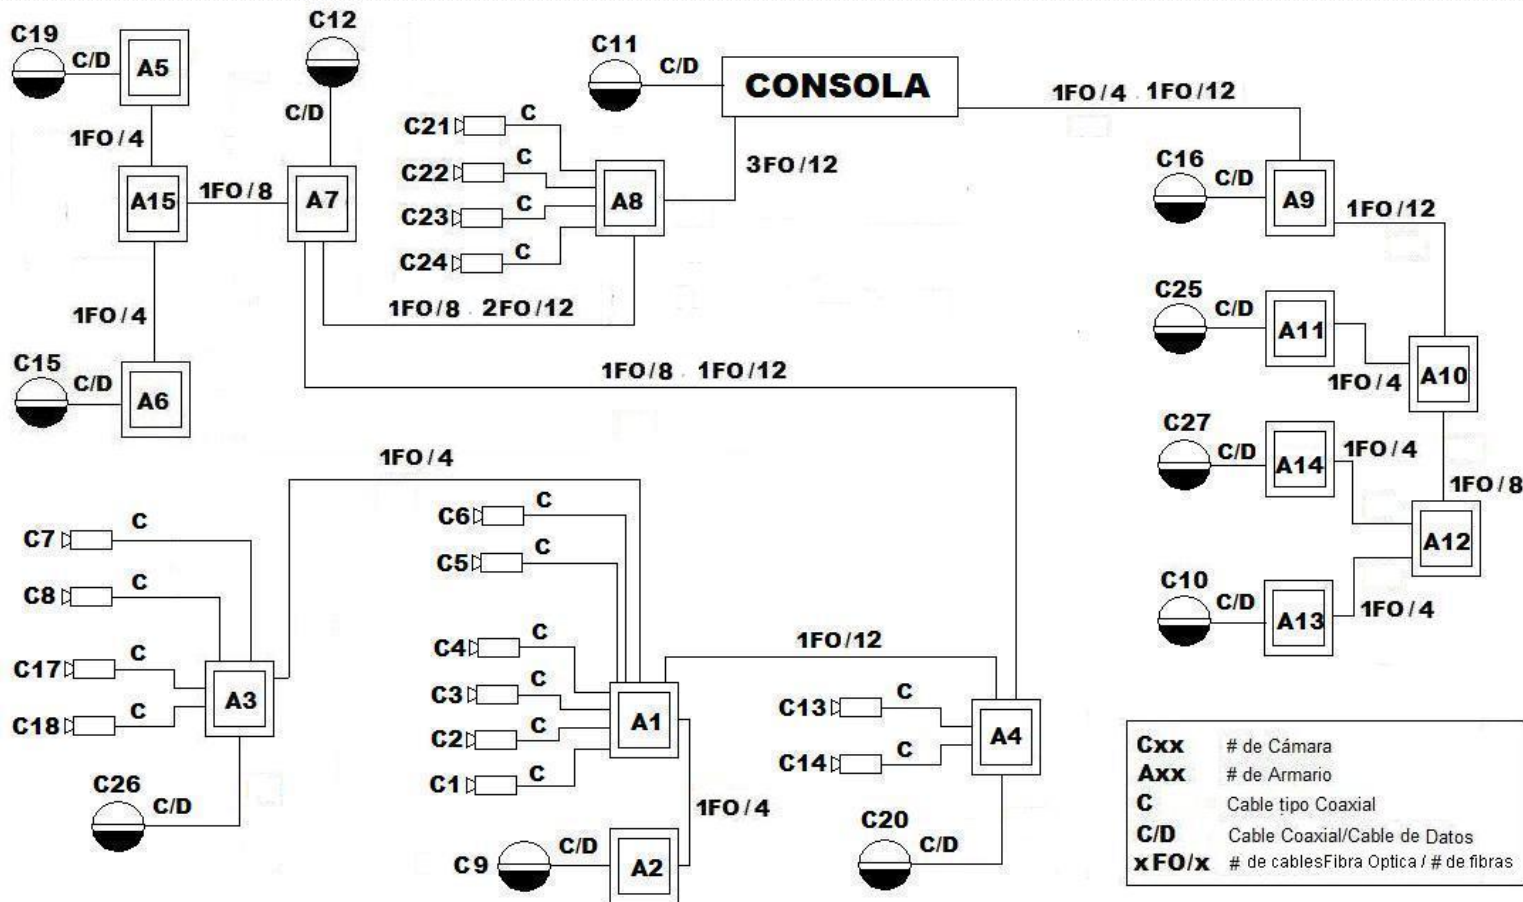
C19 C/D A5
1FO / 4
A15 1FO / 8 A7
C12 C/D
1FO / 4
C15 C/D A6

C11 C/D CONSOLA
C21 C
C22 C
C23 C
C24 C
A8
3FO / 12
1FO / 8 . 2FO / 12
1FO / 8 . 1FO / 12

1FO / 4 . 1FO / 12
C16 C/D A9 1FO / 12
C25 C/D A11
1FO / 4 A10
C27 C/D A14 1FO / 4
1FO / 8
A12
C10 C/D A13 1FO / 4

1FO / 4
C7 C
C8 C
C17 C
C18 C
A3
C26 C/D

C6 C
C5 C
C4 C
C3 C
C2 C
C1 C
A1
1FO / 12
1FO / 4
C9 C/D A2

C13 C
C14 C
A4
C20 C/D

| | |
|---|---|
| Cxx | # de Cámara |
| Axx | # de Armario |
| C | Cable tipo Coaxial |
| C/D | Cable Coaxial/Cable de Datos |
| xFO/x | # de cablesFibra Optica / # de fibras |